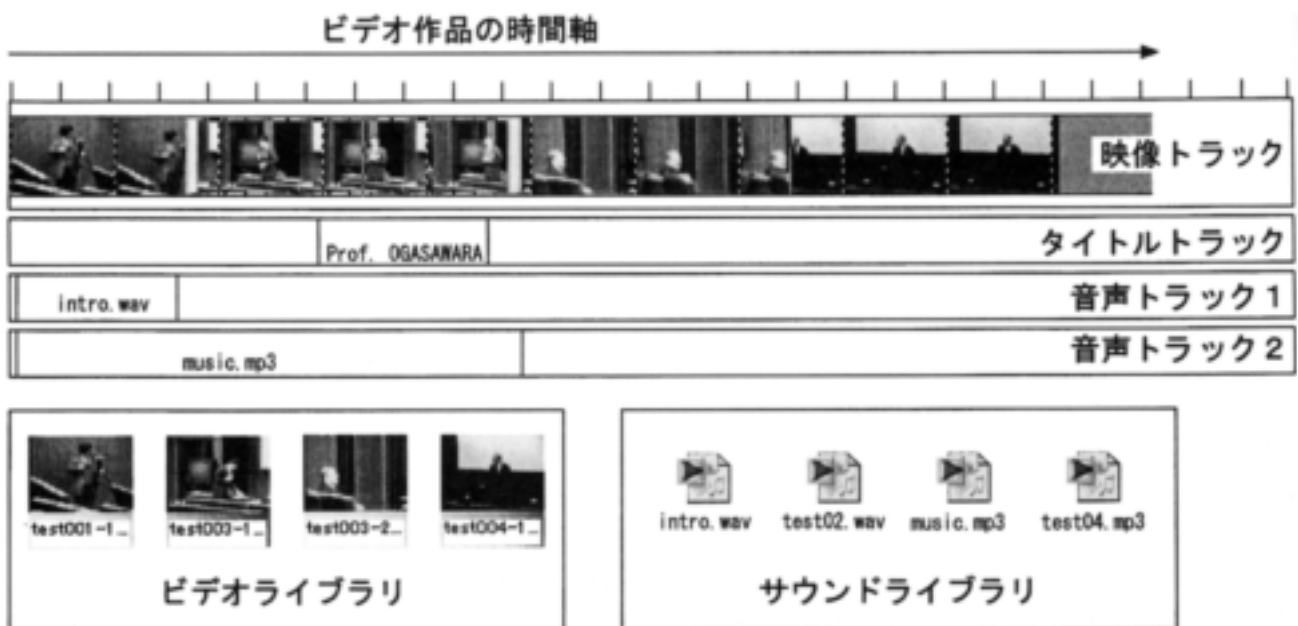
ビデオ作品の時間軸

映像トラック

Prof. OGASAWARA

タイトルトラック

intro.wav

音声トラック1

music.mp3

音声トラック2

test001-1...

test003-1...

test003-2...

test004-1...

ビデオライブラリ

intro.wav

test02.wav

music.mp3

test04.mp3

サウンドライブラリ